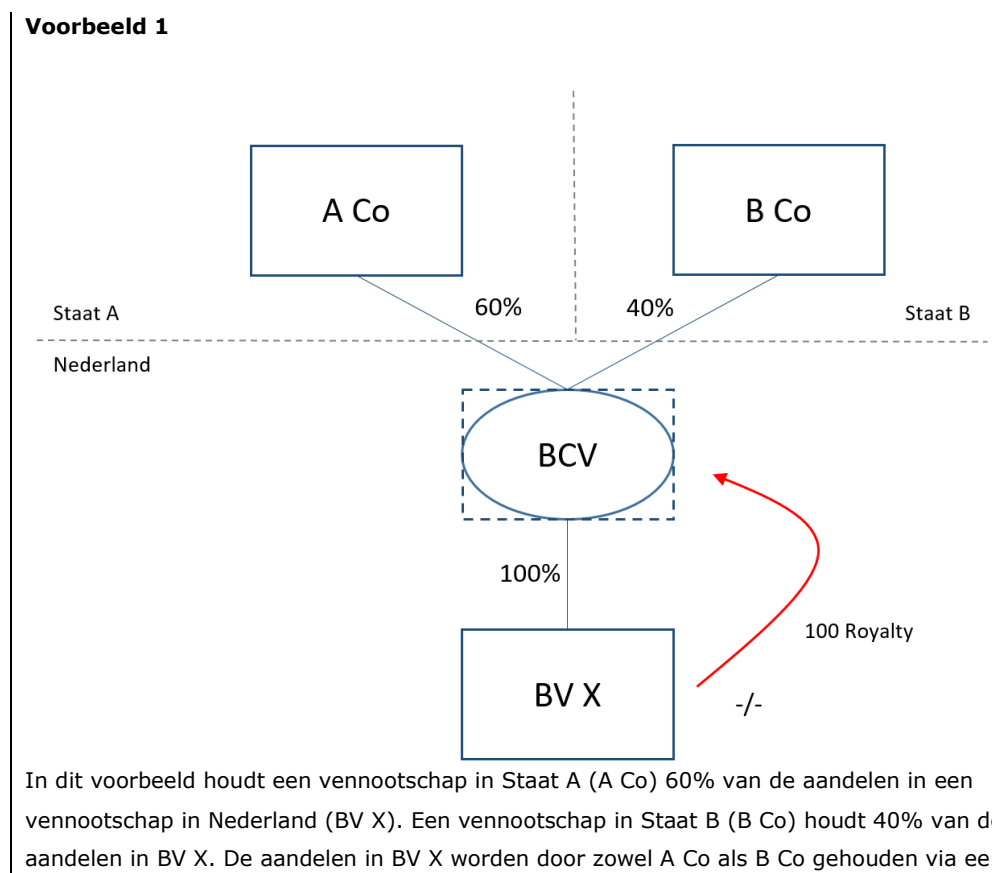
**Voorbeeld 1**

A Co

B Co

Staat A

60%

40%

Staat B

Nederland

BCV

100%

100 Royalty

BV X

-/-

In dit voorbeeld houdt een vennootschap in Staat A (A Co) 60% van de aandelen in een vennootschap in Nederland (BV X). Een vennootschap in Staat B (B Co) houdt 40% van d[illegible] aandelen in BV X. De aandelen in BV X worden door zowel A Co als B Co gehouden via ee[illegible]